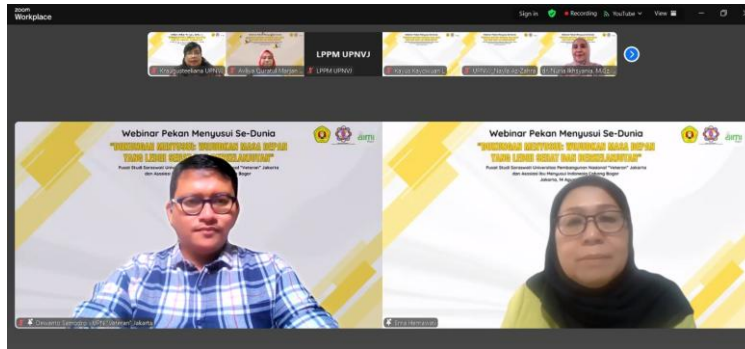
zoom
Workplace

Sign in
Recording
YouTube
View

Kris Justeekana UPNVJ
Avilya Quratul Marjan
LPPM UPNVJ
LPPM UPNVJ
Aulya Kayonuan
UPNVJ_Nayla Az-Zahra
dr. Nurla Afriyana, M.Gz

Webinar Pekan Menyusui Se-Dunia
"DUKUNGAN MENYUSUI: WUJUDKAN MASA DEPAN YANG LEBIH SEHAT DAN BERKELANJUTAN"
Pusat Studi Sarawati Universitas Pembangunan Nasional "Veteran" Jakarta dan Asosiasi Ibu Menyusui Indonesia Cabang Bogor

Webinar Pekan Menyusui Se-Dunia
"DUKUNGAN MENYUSUI: WUJUDKAN MASA DEPAN YANG LEBIH SEHAT DAN BERKELANJUTAN"
Pusat Studi Sarawati Universitas Pembangunan Nasional "Veteran" Jakarta dan Asosiasi Ibu Menyusui Indonesia Cabang Bogor
Jakarta, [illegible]

Devianto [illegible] UPN "Veteran" Jakarta
Erna Hernawati